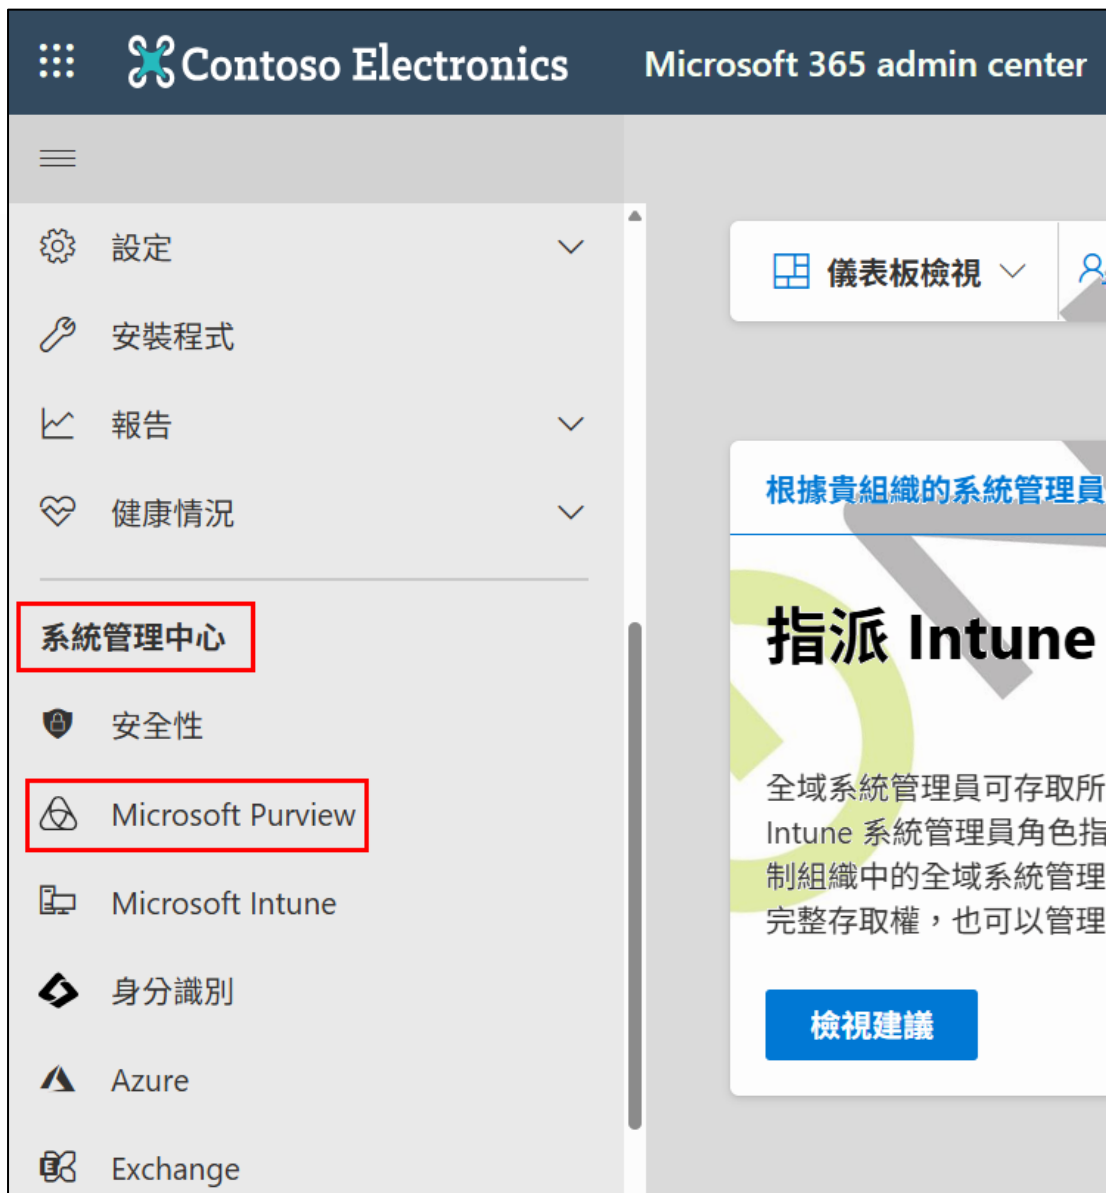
Contoso Electronics

Microsoft 365 admin center

設定

安裝程式

報告

健康情況

系統管理中心

安全性

Microsoft Purview

Microsoft Intune

身分識別

Azure

Exchange

儀表板檢視

根據貴組織的系統管理員

指派 Intune

全域系統管理員可存取所
Intune 系統管理員角色指
制組織中的全域系統管理
完整存取權，也可以管理

檢視建議